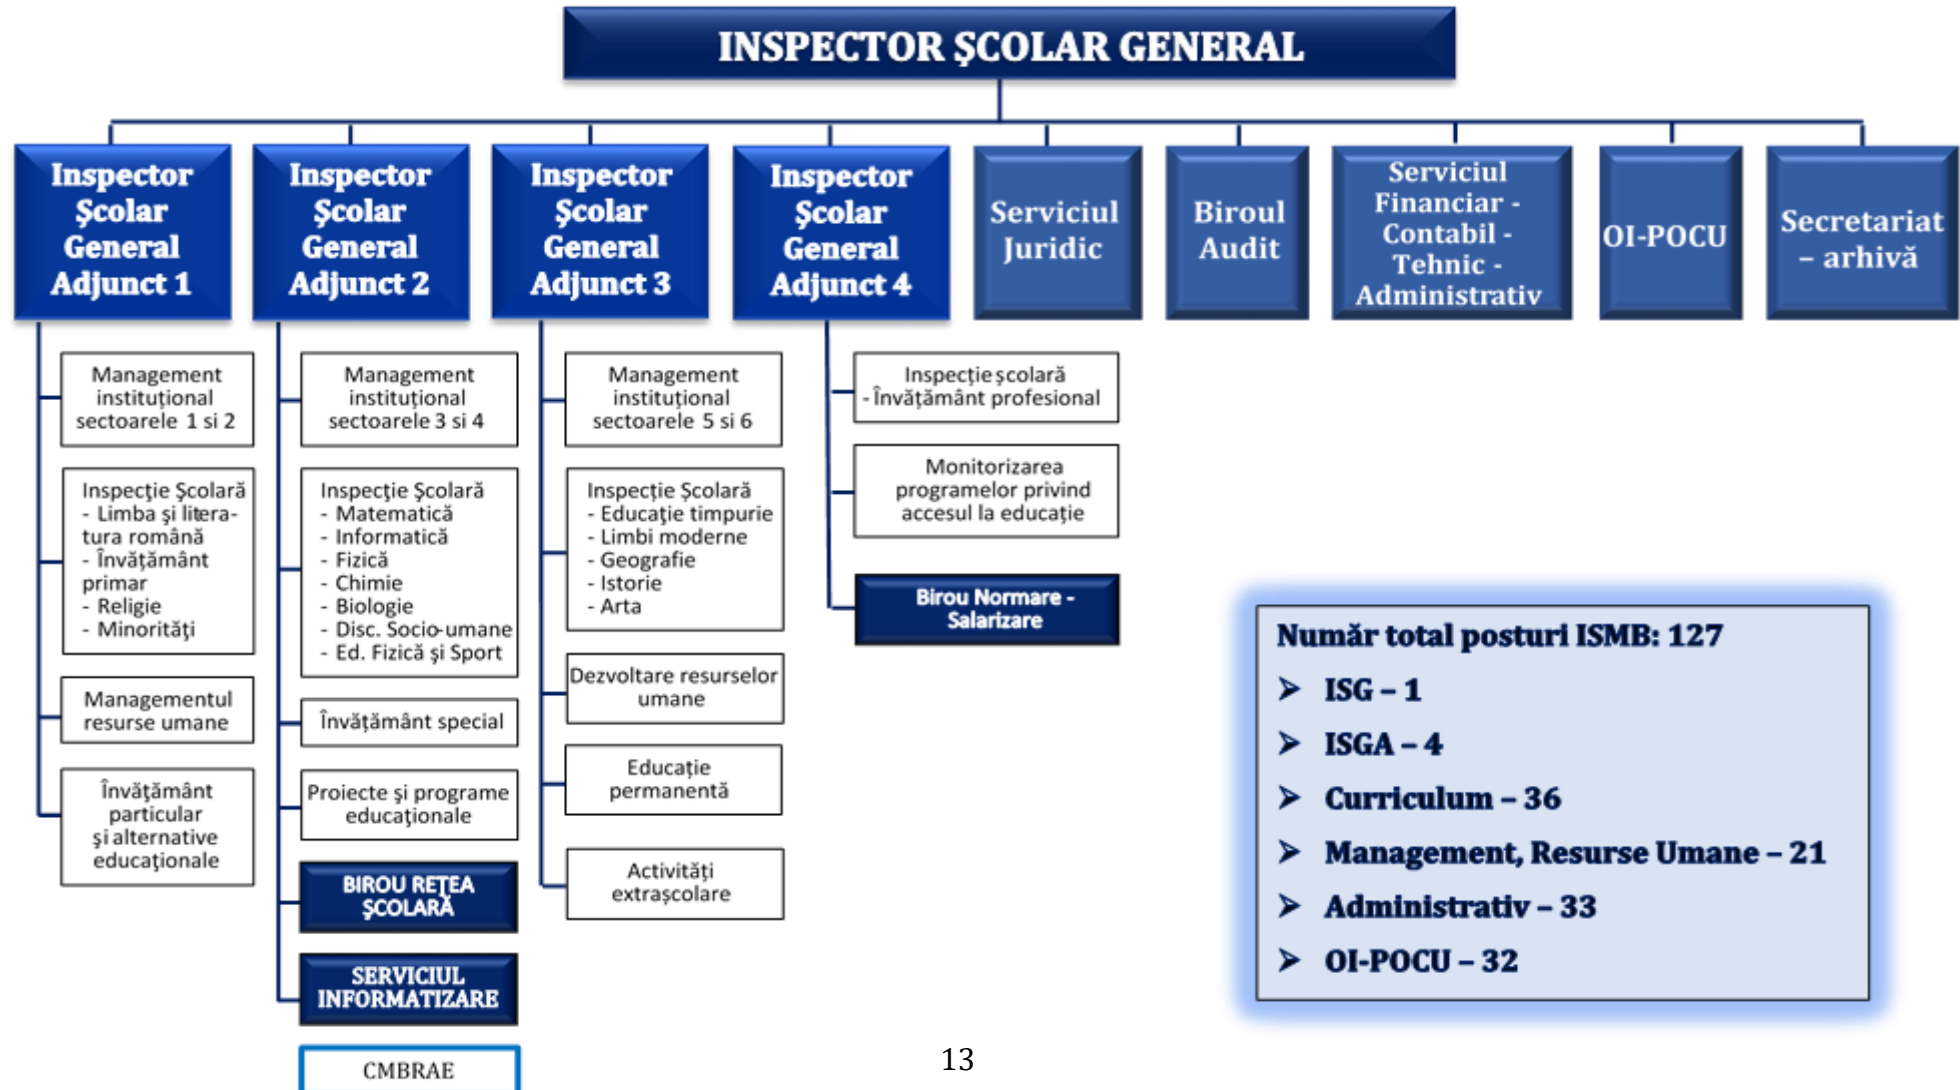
INSPECTOR ŞCOLAR GENERAL

Inspector Şcolar General Adjunct 1

Inspector Şcolar General Adjunct 2

Inspector Şcolar General Adjunct 3

Inspector Şcolar General Adjunct 4

Serviciul Juridic

Biroul Audit

Serviciul Financiar - Contabil - Tehnic - Administrativ

OI-POCU

Secretariat – arhivă

Management instituţional sectoarele 1 si 2

Inspecţie Şcolară - Limba şi literatura română - Învăţământ primar - Religie - Minorităţi

Managementul resurse umane

Învăţământ particular şi alternative educaţionale

Management instituţional sectoarele 3 si 4

Inspecţie Şcolară - Matematică - Informatică - Fizică - Chimie - Biologie - Disc. Socio-umane - Ed. Fizică şi Sport

Învăţământ special

Proiecte şi programe educaţionale

BIROU REŢEA ŞCOLARĂ

SERVICIUL INFORMATIZARE

CMBRAE

Management instituţional sectoarele 5 si 6

Inspecţie Şcolară - Educaţie timpurie - Limbi moderne - Geografie - Istorie - Arta

Dezvoltare resurselor umane

Educaţie permanentă

Activităţi extraşcolare

Inspecţie şcolară - Învăţământ profesional

Monitorizarea programelor privind accesul la educaţie

Birou Normare - Salarizare

Număr total posturi ISMB: 127
➢ ISG – 1
➢ ISGA – 4
➢ Curriculum – 36
➢ Management, Resurse Umane – 21
➢ Administrativ – 33
➢ OI-POCU – 32

13